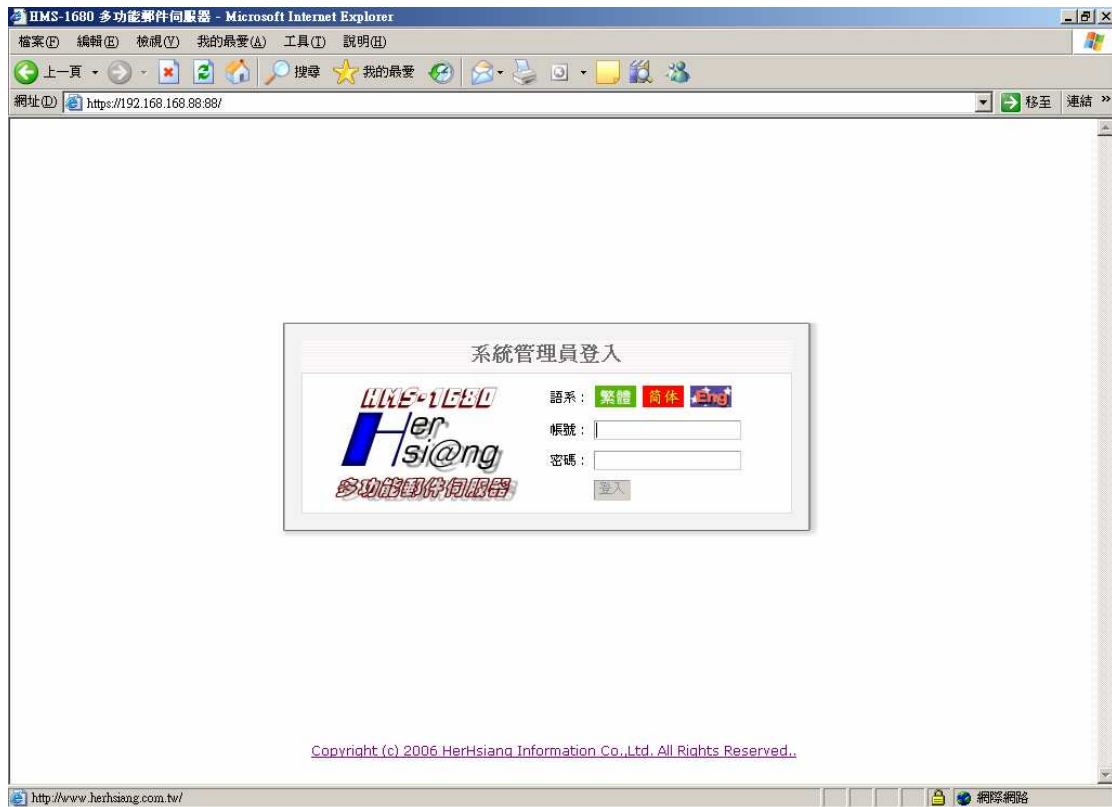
HMS-1680 多功能郵件伺服器 - Microsoft Internet Explorer

檔案(F) 編輯(E) 檢視(V) 我的最愛(A) 工具(T) 說明(H)

上一頁 搜尋 我的最愛

網址(D) https://192.168.168.88:88/

移至 連結 »

系統管理員登入

HMS-1680
Her Hsi@ng
多功能郵件伺服器

語系： 繁體 简体 Eng

帳號：

密碼：

登入

Copyright (c) 2006 HerHsiang Information Co.,Ltd. All Rights Reserved..

http://www.herhsiang.com.tw/

網際網路